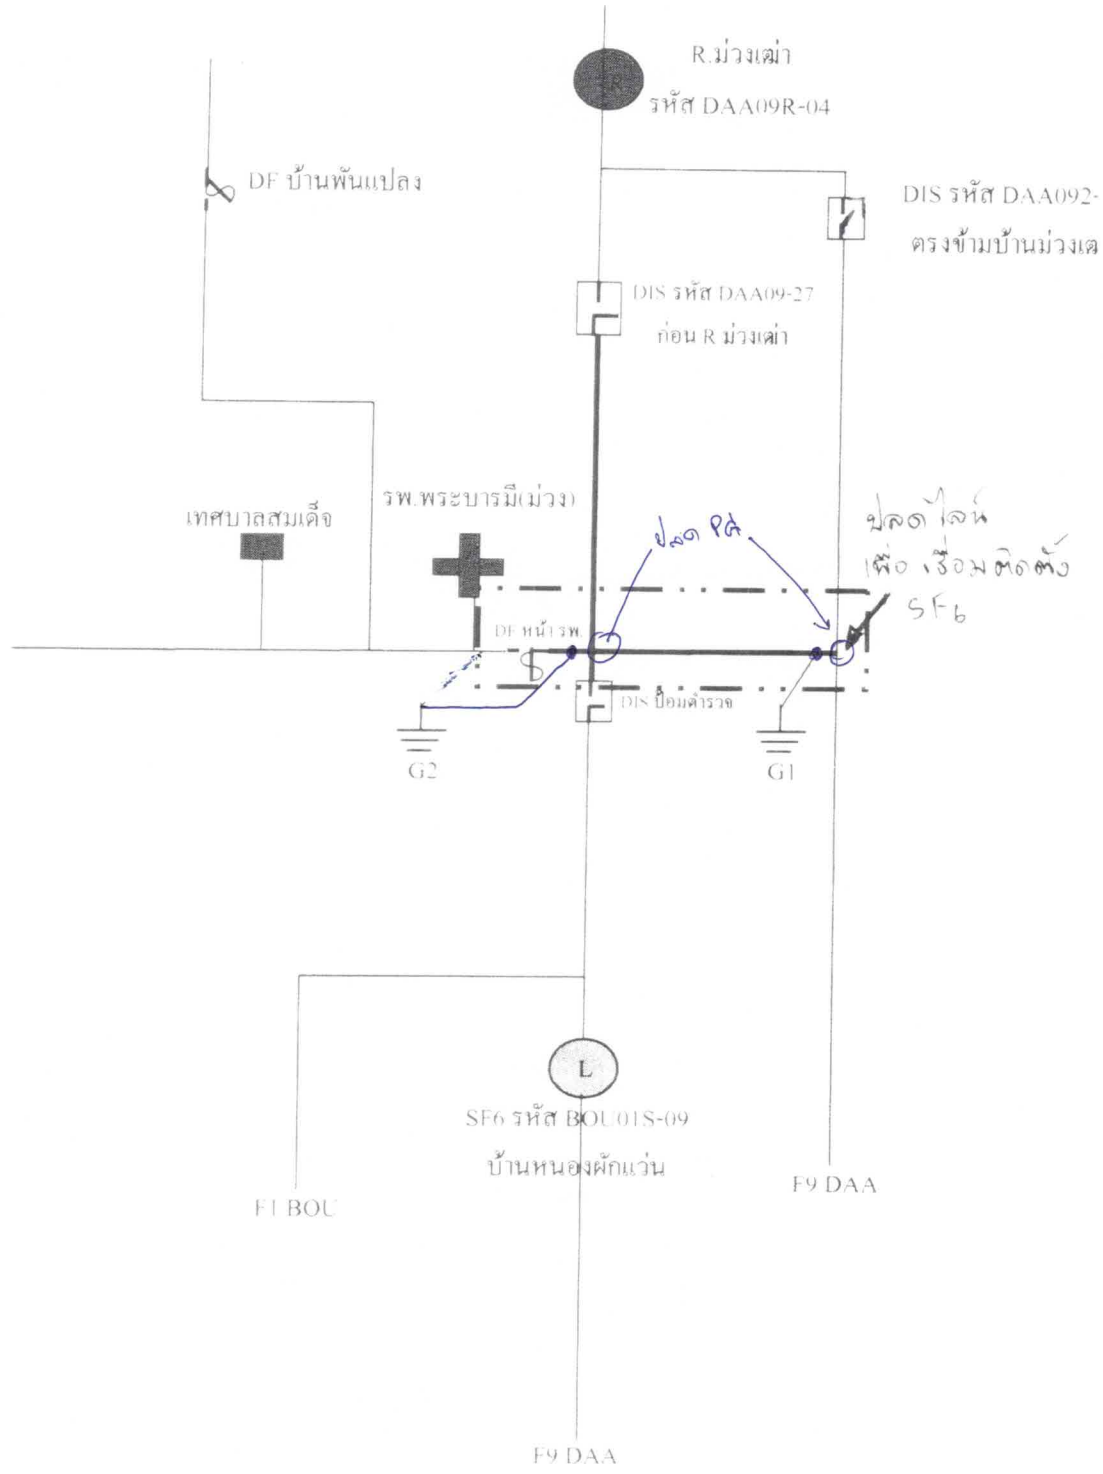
R
R.ม่วงเฒ่า
รหัส DAA09R-04

DF บ้านพันแปลง

DIS รหัส DAA092-
ตรงข้ามบ้านม่วงเฒ

DIS รหัส DAA09-27
ก่อน R ม่วงเฒ่า

เทศบาลสมเด็จ

รพ.พระบารมี(ม่วง)

ปลด PG

ปลดไลน์
เพื่อเชื่อมติดตั้ง
SF6

DF หน้ารพ.

DIS ป้อมตำรวจ

G2

G1

L
SF6 รหัส BOU01S-09
บ้านหนองผักแว่น

F1 BOU

F9 DAA

F9 DAA